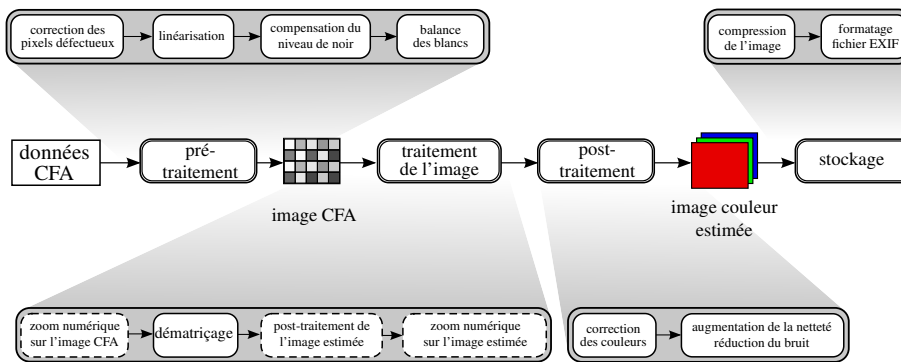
correction des pixels défectueux

linéarisation

compensation du niveau de noir

balance des blancs

compression de l'image

formatage fichier EXIF

données CFA

pré-traitement

image CFA

traitement de l'image

post-traitement

image couleur estimée

stockage

zoom numérique sur l'image CFA

dématriçage

post-traitement de l'image estimée

zoom numérique sur l'image estimée

correction des couleurs

augmentation de la netteté réduction du bruit